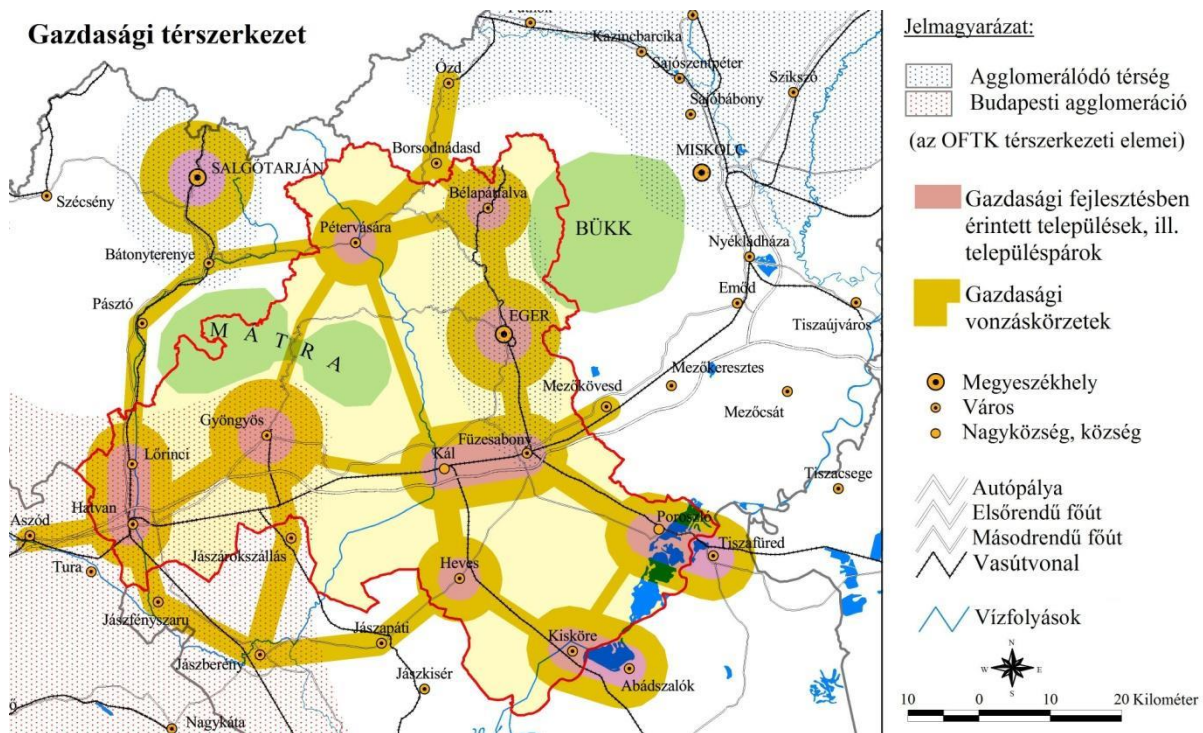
Gazdasági térszerkezet

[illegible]
Kazincbarcika
Sajószentpéter
Sajóbábony
Szikszó
Ózd
Borsodnádasd
MISKOLC
SALGÓTARJÁN
Szécsény
Bélapátfalva
Pétervására
BÜKK
Bátonyterenye
Nyékládháza
Pásztó
Emőd
EGER
Tiszaújváros
M Á T R A
Mezőkövesd
Mezőkeresztes
Mezőcsát
Gyöngyös
Füzesabony
Lőrinci
Kál
Tiszacsege
Hatvan
Poroszló
Aszód
Jászárokszállás
Tiszafüred
Heves
Tura
Jászfényszaru
Jászapáti
Kisköre
Jászberény
Jászkisér
Abádszalók
Nagykáta

Jelmagyarázat:
Agglomerálódó térség
Budapesti agglomeráció
(az OFTK térszerkezeti elemei)
Gazdasági fejlesztésben érintett települések, ill. településpárok
Gazdasági vonzáskörzetek
Megyeszékhely
Város
Nagyközség, község
Autópálya
Elsőrendű főút
Másodrendű főút
Vasútvonal
Vízfolyások
N
W
E
S
10 0 10 20 Kilométer